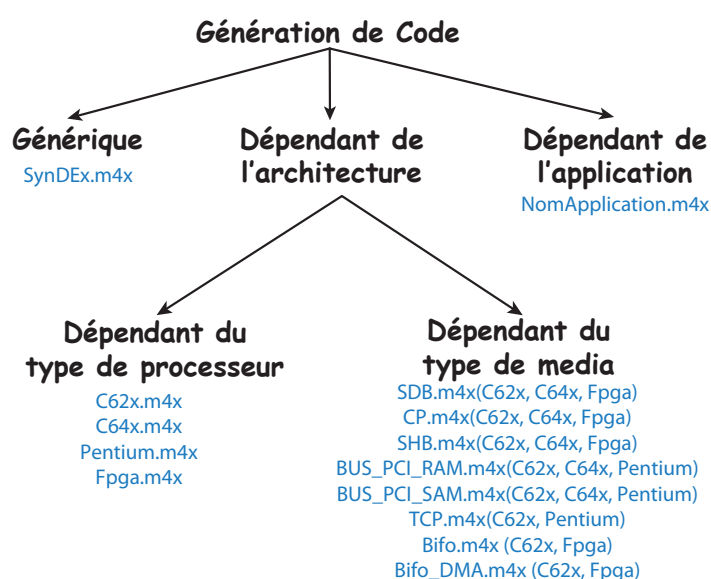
Génération de Code

Générique
SynDEx.m4x

Dépendant de l'architecture

Dépendant de l'application
NomApplication.m4x

Dépendant du type de processeur
C62x.m4x
C64x.m4x
Pentium.m4x
Fpga.m4x

Dépendant du type de media
SDB.m4x(C62x, C64x, Fpga)
CP.m4x(C62x, C64x, Fpga)
SHB.m4x(C62x, C64x, Fpga)
BUS_PCI_RAM.m4x(C62x, C64x, Pentium)
BUS_PCI_SAM.m4x(C62x, C64x, Pentium)
TCP.m4x(C62x, Pentium)
Bifo.m4x (C62x, Fpga)
Bifo_DMA.m4x (C62x, Fpga)